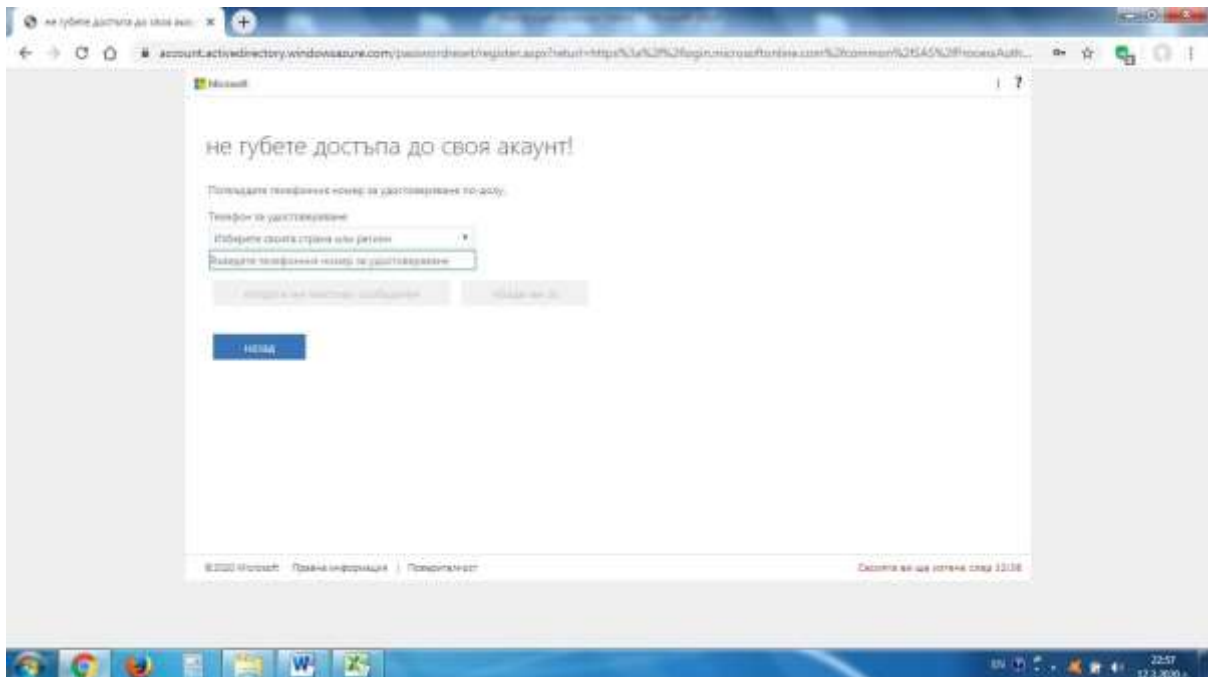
не губете достъпа до своя ак... ×

account.activedirectory.windowsazure.com/passwordreset/register.aspx?returl=https%3a%2f%2flogin.microsoftonline.com%2fcommon%2fSAS%2fProcessAuth...

Microsoft

?

не губете достъпа до своя акаунт!

Потвърдете телефонния номер за удостоверяване по-долу.

Телефон за удостоверяване

Изберете своята страна или регион

Въведете телефонния номер за удостоверяване

Изпрати ми текстово съобщение

Обади ми се

назад

©2020 Microsoft Правна информация | Поверителност

Сесията ви ще изтече след 13:58

EN

22:57